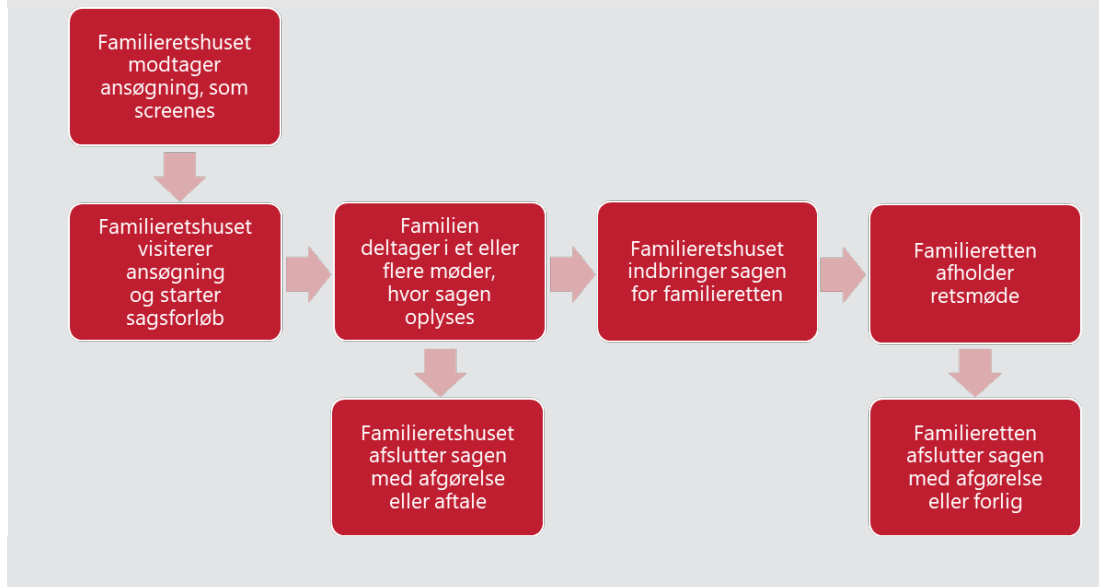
Familieretshuset modtager ansøgning, som screenes

Familieretshuset visiterer ansøgning og starter sagsforløb

Familien deltager i et eller flere møder, hvor sagen oplyses

Familieretshuset indbringer sagen for familieretten

Familieretten afholder retsmøde

Familieretshuset afslutter sagen med afgørelse eller aftale

Familieretten afslutter sagen med afgørelse eller forlig